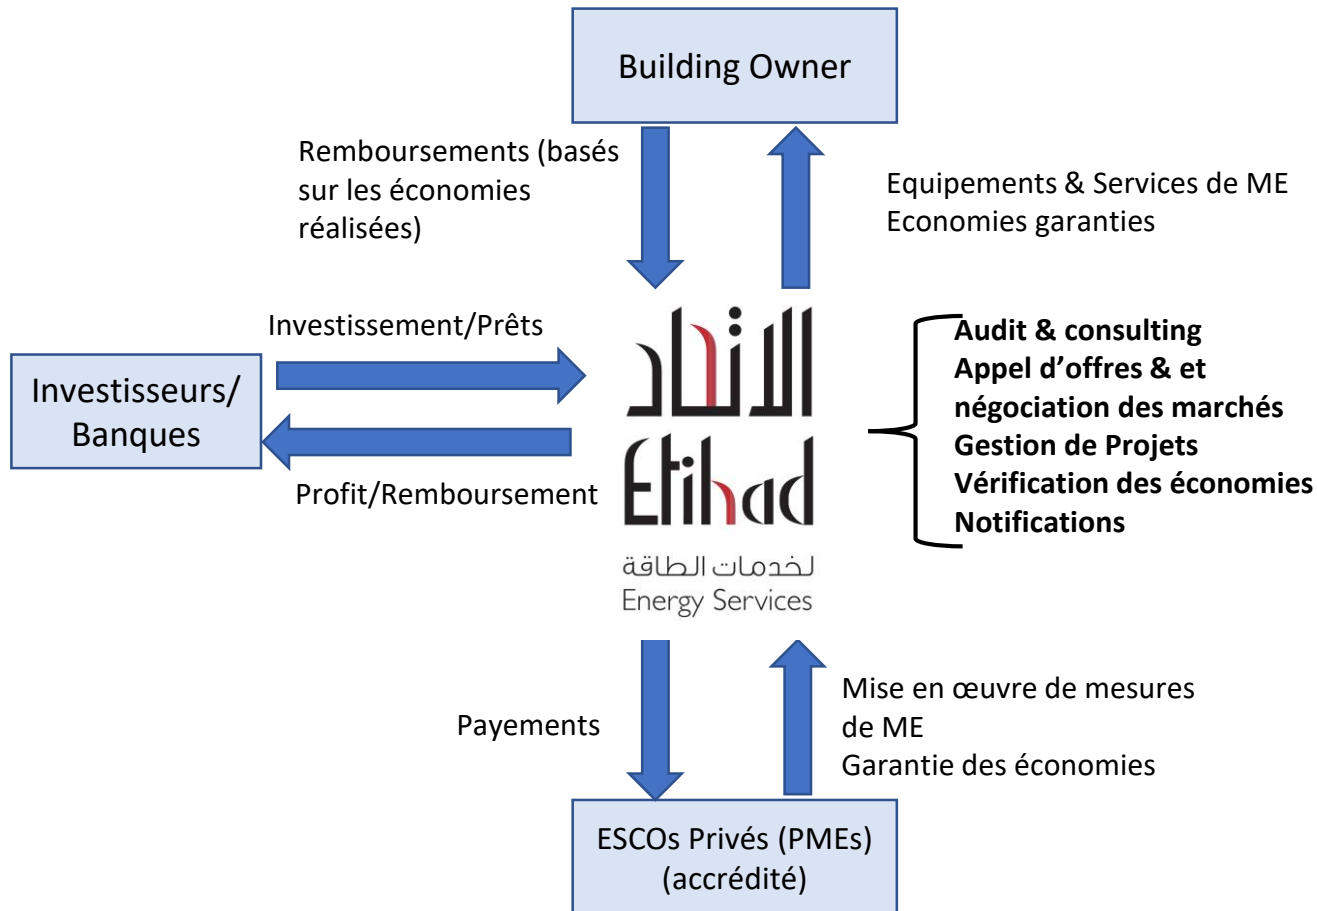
Building Owner

Remboursements (basés sur les économies réalisées)

Equipements & Services de ME
Economies garanties

Investissement/Prêts

Investisseurs/ Banques

Profit/Remboursement

الاتحاد
Etihad
لخدمات الطاقة
Energy Services

Audit & consulting
Appel d'offres & et négociation des marchés
Gestion de Projets
Vérification des économies
Notifications

Payements

Mise en œuvre de mesures de ME
Garantie des économies

ESCOs Privés (PMEs) (accrédité)